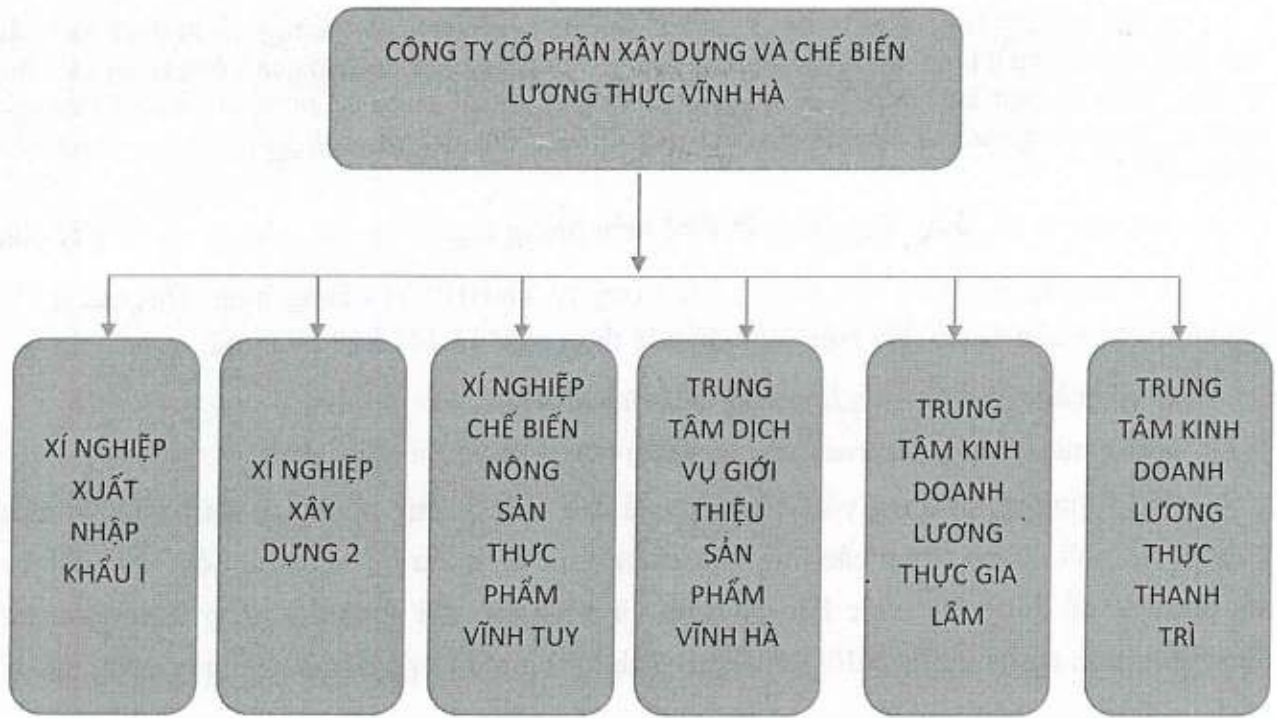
CÔNG TY CỔ PHẦN XÂY DỰNG VÀ CHẾ BIẾN LƯƠNG THỰC VĨNH HÀ

XÍ NGHIỆP XUẤT NHẬP KHẨU I

XÍ NGHIỆP XÂY DỰNG 2

XÍ NGHIỆP CHẾ BIẾN NÔNG SẢN THỰC PHẨM VĨNH TUY

TRUNG TÂM DỊCH VỤ GIỚI THIỆU SẢN PHẨM VĨNH HÀ

TRUNG TÂM KINH DOANH LƯƠNG THỰC GIA LÂM

TRUNG TÂM KINH DOANH LƯƠNG THỰC THANH TRÌ